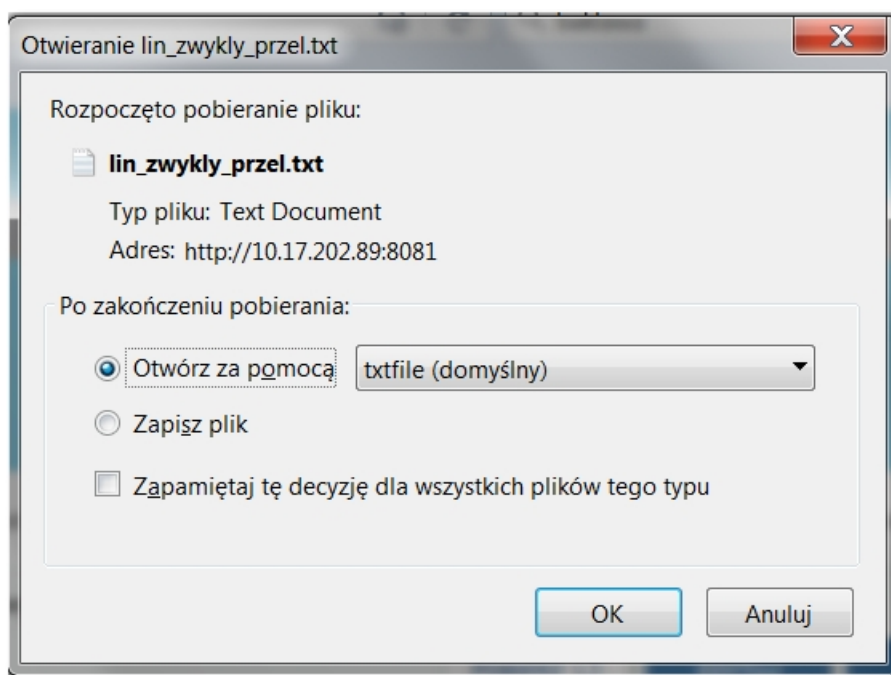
Otwieranie lin_zwykly_przel.txt

X

Rozpoczęto pobieranie pliku:

lin_zwykly_przel.txt

Typ pliku: Text Document

Adres: http://10.17.202.89:8081

Po zakończeniu pobierania:

Otwórz za pomocą

txtfile (domyślny)

Zapisz plik

Zapamiętaj tę decyzję dla wszystkich plików tego typu

OK

Anuluj